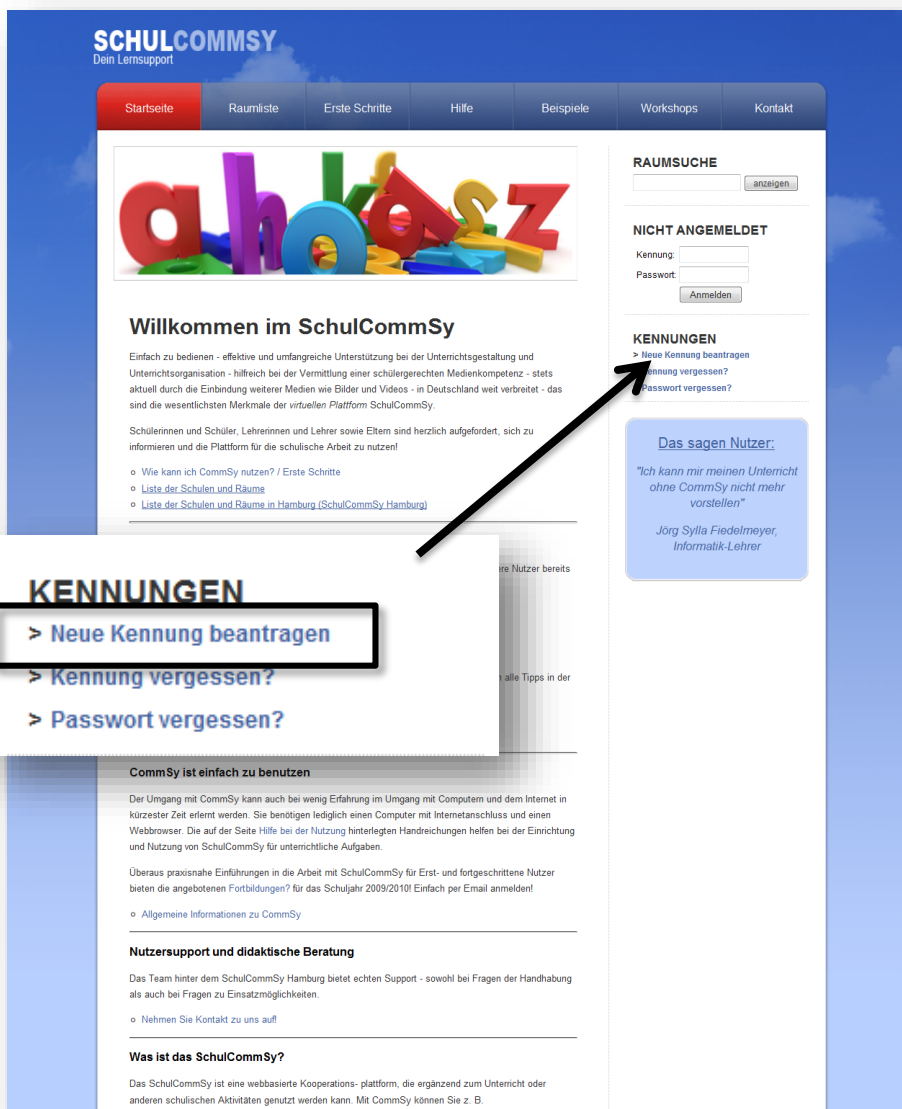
SCHULCOMMSY
Dein Lernsupport

Startseite | Raumliste | Erste Schritte | Hilfe | Beispiele | Workshops | Kontakt

Willkommen im SchulCommSy

Einfach zu bedienen - effektive und umfangreiche Unterstützung bei der Unterrichtsgestaltung und Unterrichtsorganisation - hilfreich bei der Vermittlung einer schülergerechten Medienkompetenz - stets aktuell durch die Einbindung weiterer Medien wie Bilder und Videos - in Deutschland weit verbreitet - das sind die wesentlichsten Merkmale der virtuellen Plattform SchulCommSy.

Schülerinnen und Schüler, Lehrerinnen und Lehrer sowie Eltern sind herzlich aufgefordert, sich zu informieren und die Plattform für die schulische Arbeit zu nutzen!

Wie kann ich CommSy nutzen? / Erste Schritte
Liste der Schulen und Räume
Liste der Schulen und Räume in Hamburg (SchulCommSy Hamburg)

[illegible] ere Nutzer bereits

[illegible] alle Tipps in der

KENNUNGEN
> Neue Kennung beantragen
> Kennung vergessen?
> Passwort vergessen?

CommSy ist einfach zu benutzen

Der Umgang mit CommSy kann auch bei wenig Erfahrung im Umgang mit Computern und dem Internet in kürzester Zeit erlernt werden. Sie benötigen lediglich einen Computer mit Internetanschluss und einen Webbrowser. Die auf der Seite Hilfe bei der Nutzung hinterlegten Handreichungen helfen bei der Einrichtung und Nutzung von SchulCommSy für unterrichtliche Aufgaben.

Überaus praxisnahe Einführungen in die Arbeit mit SchulCommSy für Erst- und fortgeschrittene Nutzer bieten die angebotenen Fortbildungen? für das Schuljahr 2009/2010! Einfach per Email anmelden!

Allgemeine Informationen zu CommSy

Nutzersupport und didaktische Beratung

Das Team hinter dem SchulCommSy Hamburg bietet echten Support - sowohl bei Fragen der Handhabung als auch bei Fragen zu Einsatzmöglichkeiten.

Nehmen Sie Kontakt zu uns auf!

Was ist das SchulCommSy?

Das SchulCommSy ist eine webbasierte Kooperations- plattform, die ergänzend zum Unterricht oder anderen schulischen Aktivitäten genutzt werden kann. Mit CommSy können Sie z. B.

RAUMSUCHE
anzeigen

NICHT ANGEMELDET
Kennung:
Passwort:
Anmelden

KENNUNGEN
> Neue Kennung beantragen
> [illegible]nnung vergessen?
> Passwort vergessen?

Das sagen Nutzer:
"Ich kann mir meinen Unterricht ohne CommSy nicht mehr vorstellen"
Jörg Sylla Fiedelmeyer, Informatik-Lehrer